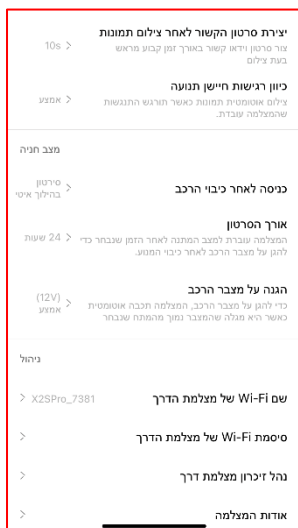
יצירת סרטון הקשור לאחר צילום תמונות
צור סרטון וידאו קשור באורך זמן קבוע מראש בעת צילום
10s >

כיוון רגישות חיישן תנועה
צילום אוטומטית תמונות כאשר תורגש התנגשות שהמצלמה עובדת.
אמצע >

מצב חניה

כניסה לאחר כיבוי הרכב
סירטון בהילוך איטי >

אורך הסרטון
המצלמה עוברת למצב המתנה לאחר הזמן שנבחר כדי להגן על מצבר הרכב לאחר כיבוי המנוע.
24 שעות >

הגנה על מצבר הרכב
כדי להגן על מצבר הרכב, המצלמה תכבה אוטומטית כאשר היא מגלה שהמצבר נמוך מהמתח שנבחר
(12V) אמצע >

ניהול

שם Wi-Fi של מצלמת הדרך
X2SPro_7381 >

סיסמת Wi-Fi של מצלמת הדרך
>

נהל זיכרון מצלמת דרך
>

אודות המצלמה
>